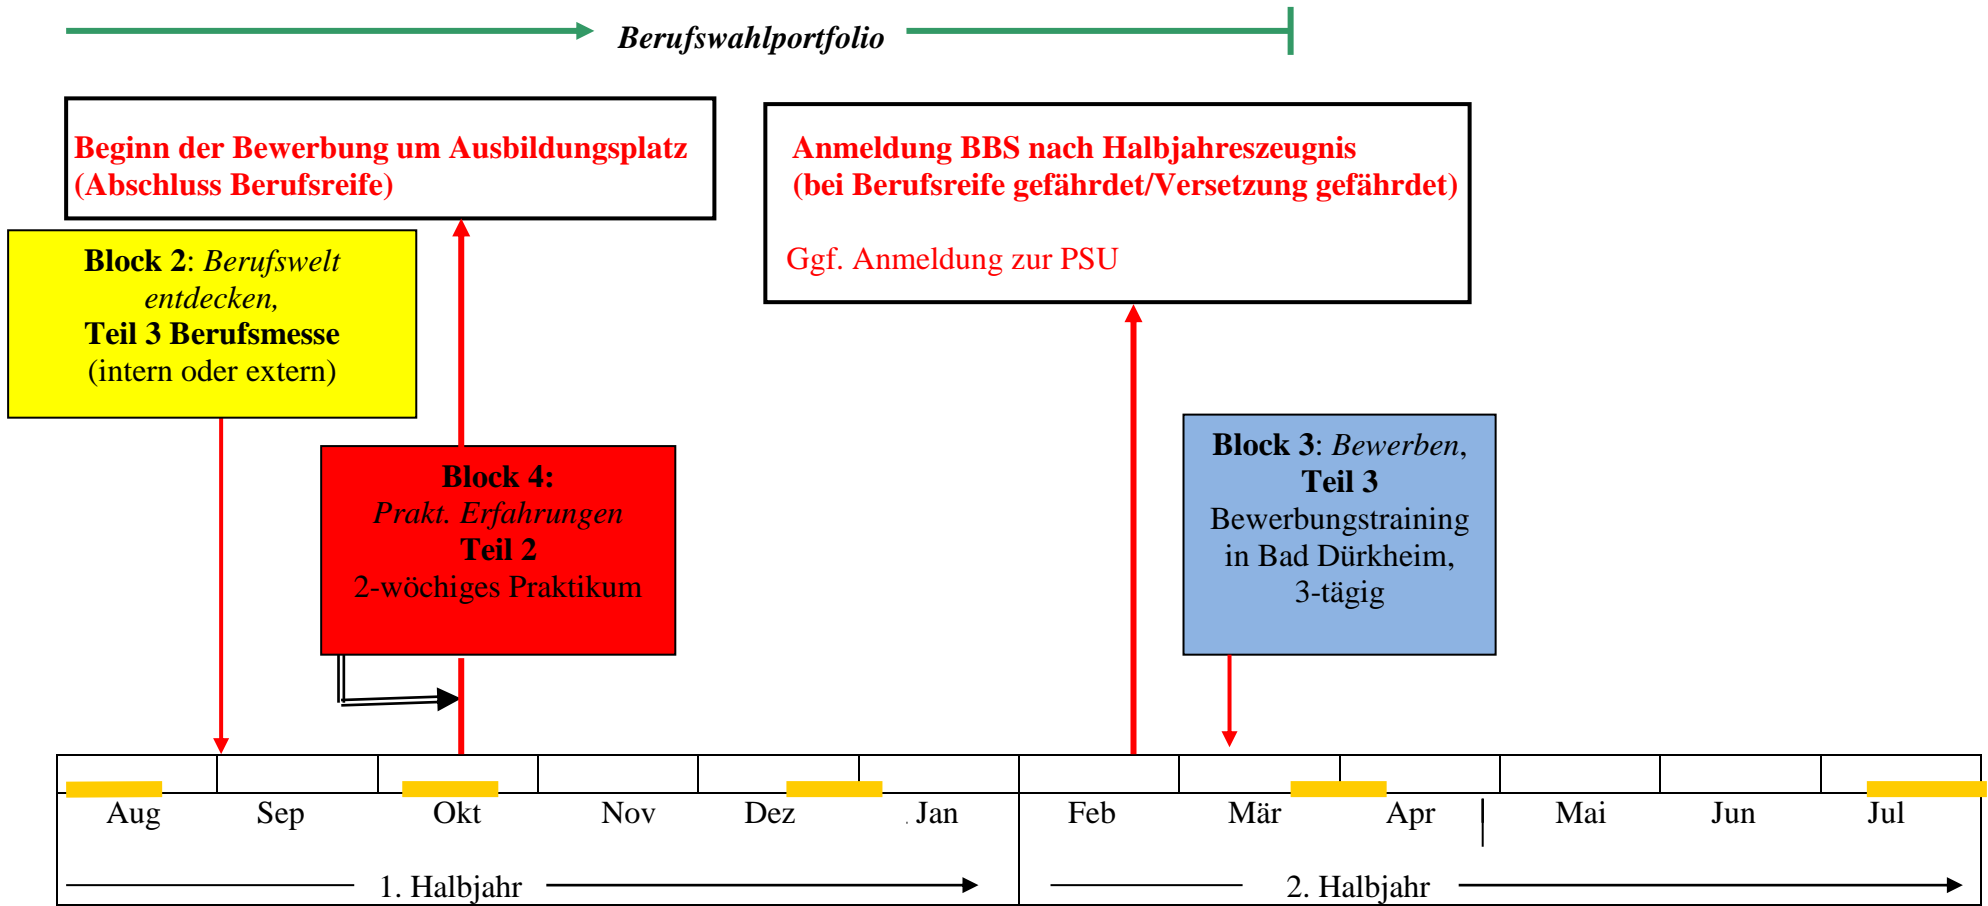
Berufswahlportfolio

Beginn der Bewerbung um Ausbildungsplatz (Abschluss Berufsreife)

Anmeldung BBS nach Halbjahreszeugnis (bei Berufsreife gefährdet/Versetzung gefährdet)

Ggf. Anmeldung zur PSU

Block 2: Berufswelt entdecken, Teil 3 Berufsmesse (intern oder extern)

Block 4: Prakt. Erfahrungen Teil 2 2-wöchiges Praktikum

Block 3: Bewerben, Teil 3 Bewerbungstraining in Bad Dürkheim, 3-tägig

Aug Sep Okt Nov Dez Jan Feb Mär Apr Mai Jun Jul

1. Halbjahr

2. Halbjahr